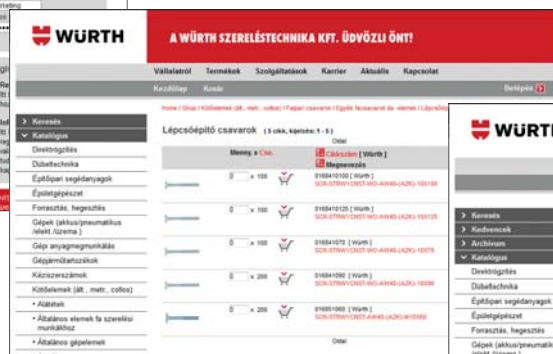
WÜRTH

A WÜRTH SZERELÉSTECHNIKA KFT. ÜDVÖZLI ÖNT!

Vállalatról Termékek Szolgáltatások Karrier Aktuális Kapcsolat

Kezdőlap Kosár

Belépés

Home / Shop / Kötőelemek (ált., metr., collos) / Fapari csavarok / Egyéb facsavarok és -elemek / Lépcsőép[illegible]

> Keresés

> Katalógus

Direktrögzítés

Dübeltechnika

Építőipari segédanyagok

Épületgépészet

Forrasztás, hegesztés

Gépek (akkus/pneumatikus /elekt./üzemű)

Gép anyagmegmunkálás

Gépjárműtartozékok

Kéziszerszámok

Kötőelemek (ált., metr., collos)

• Alátétek

• Általános elemek fa szerelési munkákhoz

• Általános gépelemek

Lépcsőépítő csavarok (5 cikk, kijelzés: 1 - 5)

Oldal:

Menny. x Cse.

Cikkszám [ Würth ]

Megnevezés

0 × 100 0165410100 [ Würth ] SCR-STRWYCNST-WO-AW40-(A2K)-10X100

0 × 100 0165410125 [ Würth ] SCR-STRWYCNST-WO-AW40-(A2K)-10X125

0 × 100 0165410070 [ Würth ] SCR-STRWYCNST-WO-AW40-(A2K)-10X70

0 × 200 0165410080 [ Würth ] SCR-STRWYCNST-WO-AW40-(A2K)-10X80

0 × 200 0165510060 [ Würth ] SCR-STRWYCNST-WO-AW40-(A2K)-10X60

Oldal:

WÜRTH

> Keresés

> Kedvencek

> Archívum

> Katalógus

Direktrögzítés

Dübeltechnika

Építőipari segédanyagok

Épületgépészet

Forrasztás, hegesztés

Gépek (akkus/pneumatikus /elekt./üzemű)